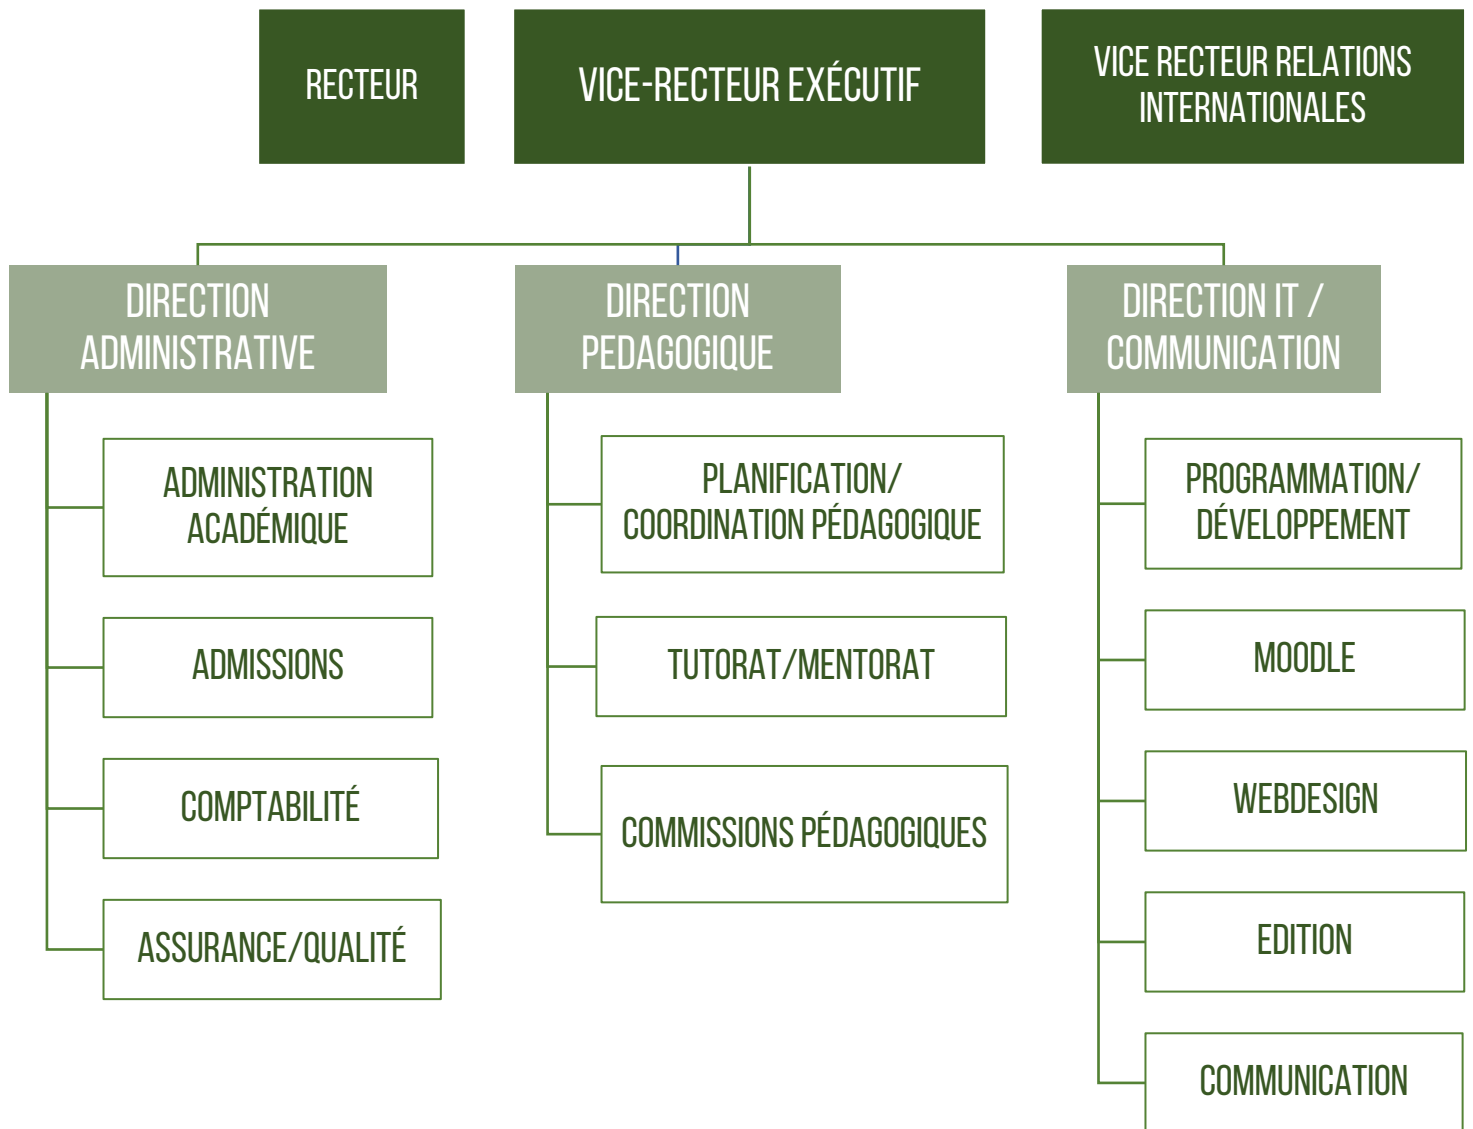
RECTEUR

VICE-RECTEUR EXÉCUTIF

VICE RECTEUR RELATIONS INTERNATIONALES

DIRECTION ADMINISTRATIVE

ADMINISTRATION ACADÉMIQUE

ADMISSIONS

COMPTABILITÉ

ASSURANCE/QUALITÉ

DIRECTION PEDAGOGIQUE

PLANIFICATION/ COORDINATION PÉDAGOGIQUE

TUTORAT/MENTORAT

COMMISSIONS PÉDAGOGIQUES

DIRECTION IT / COMMUNICATION

PROGRAMMATION/ DÉVELOPPEMENT

MOODLE

WEBDESIGN

EDITION

COMMUNICATION